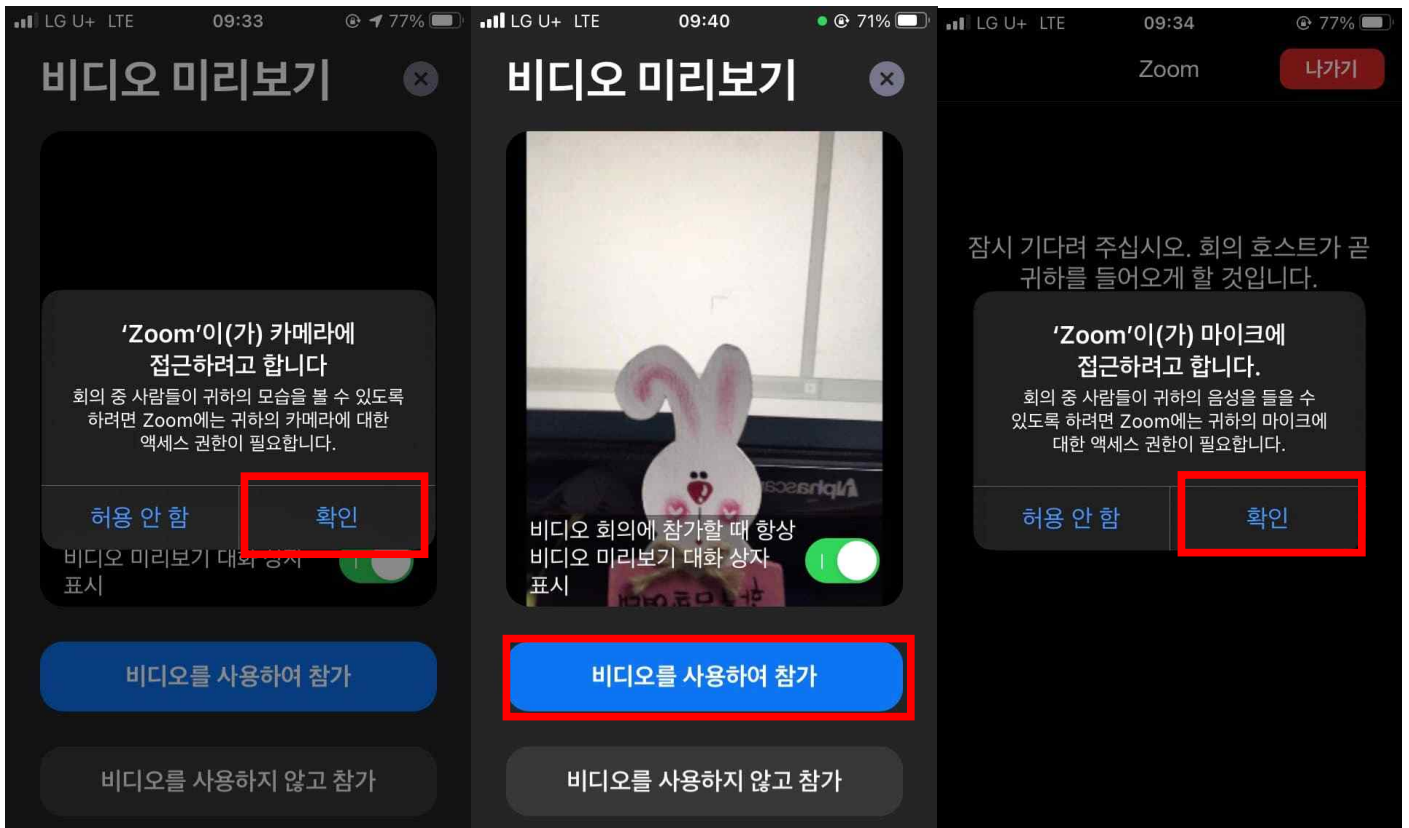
LG U+ LTE 09:33 77%

비디오 미리보기

'Zoom'이(가) 카메라에 접근하려고 합니다

회의 중 사람들이 귀하의 모습을 볼 수 있도록 하려면 Zoom에는 귀하의 카메라에 대한 액세스 권한이 필요합니다.

허용 안 함

확인

비디오 미리보기 대화 상자 표시

비디오를 사용하여 참가

비디오를 사용하지 않고 참가

LG U+ LTE 09:40 71%

비디오 미리보기

Alphasca

비디오 회의에 참가할 때 항상 비디오 미리보기 대화 상자 표시

비디오를 사용하여 참가

비디오를 사용하지 않고 참가

LG U+ LTE 09:34 77%

Zoom

나가기

잠시 기다려 주십시오. 회의 호스트가 곧 귀하를 들어오게 할 것입니다.

'Zoom'이(가) 마이크에 접근하려고 합니다.

회의 중 사람들이 귀하의 음성을 들을 수 있도록 하려면 Zoom에는 귀하의 마이크에 대한 액세스 권한이 필요합니다.

허용 안 함

확인